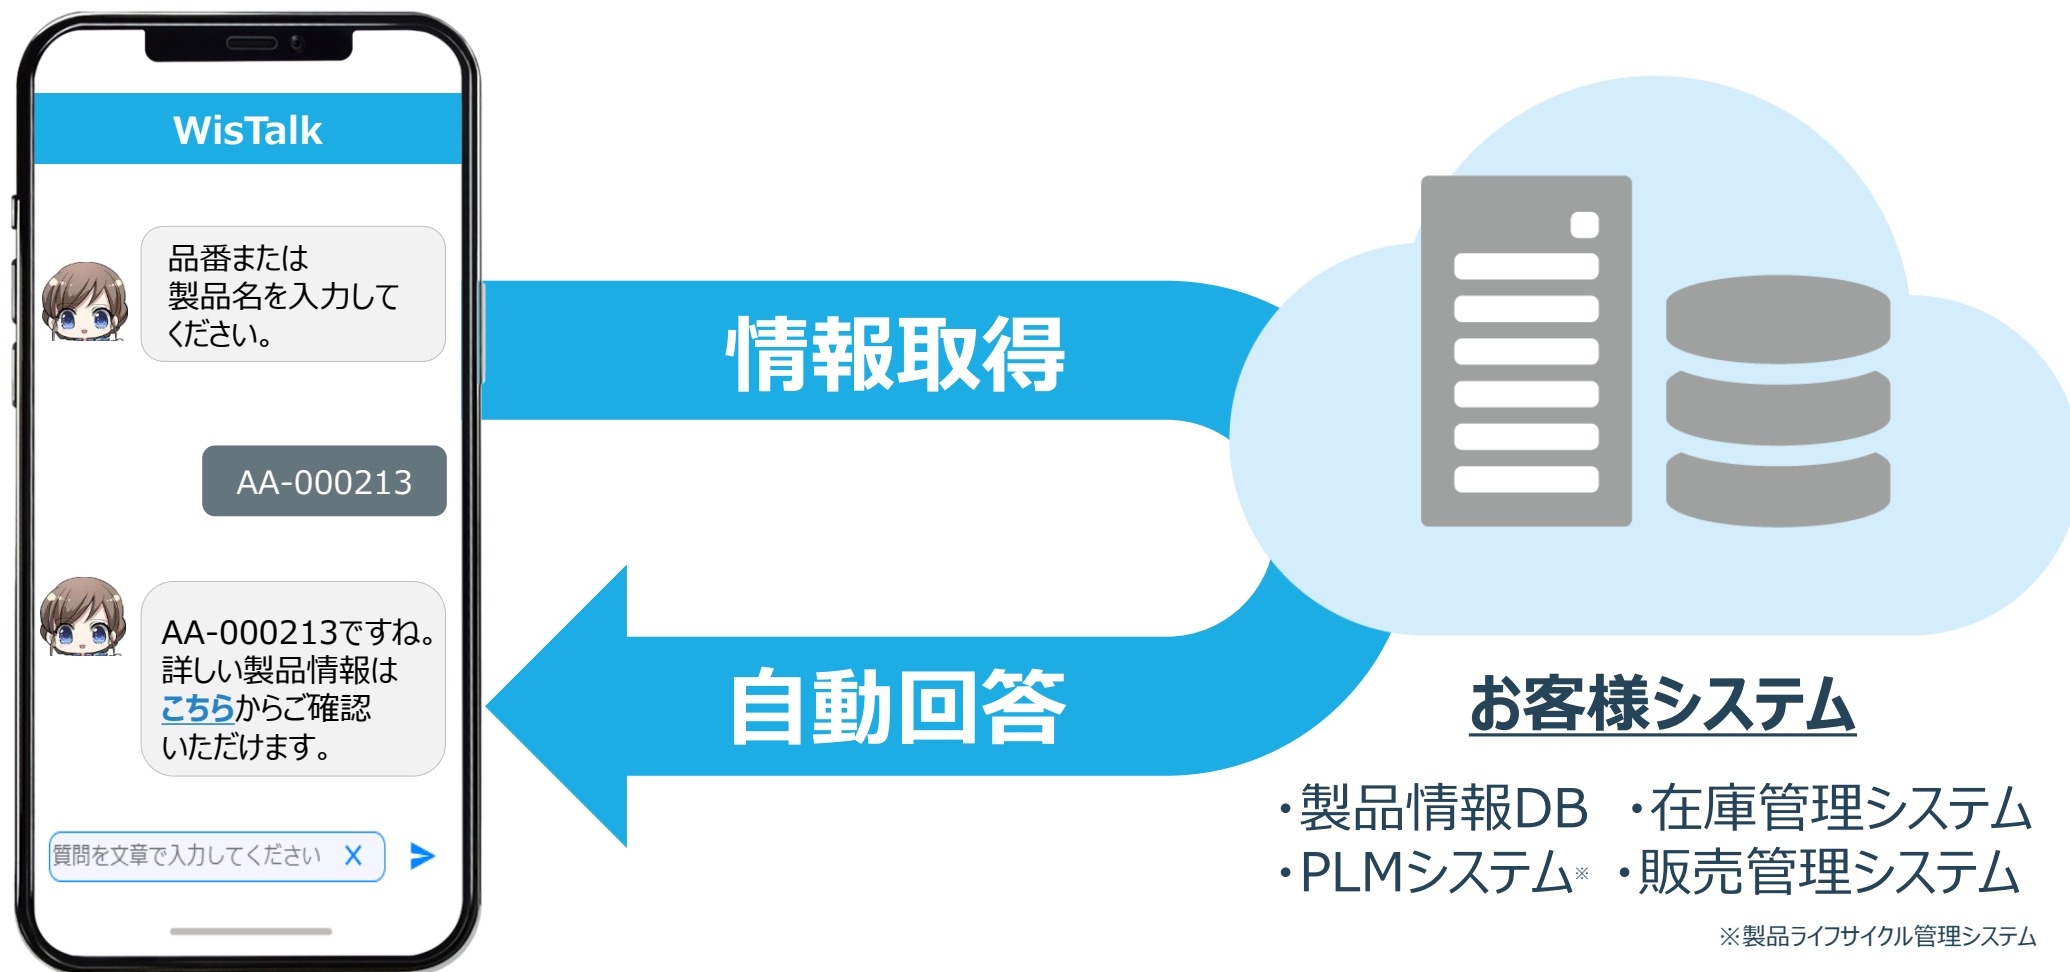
WisTalk

品番または製品名を入力してください。

AA-000213

AA-000213ですね。詳しい製品情報はこちらからご確認いただけます。

質問を文章で入力してください X

情報取得

自動回答

お客様システム

・製品情報DB ・在庫管理システム
・PLMシステム※ ・販売管理システム

※製品ライフサイクル管理システム